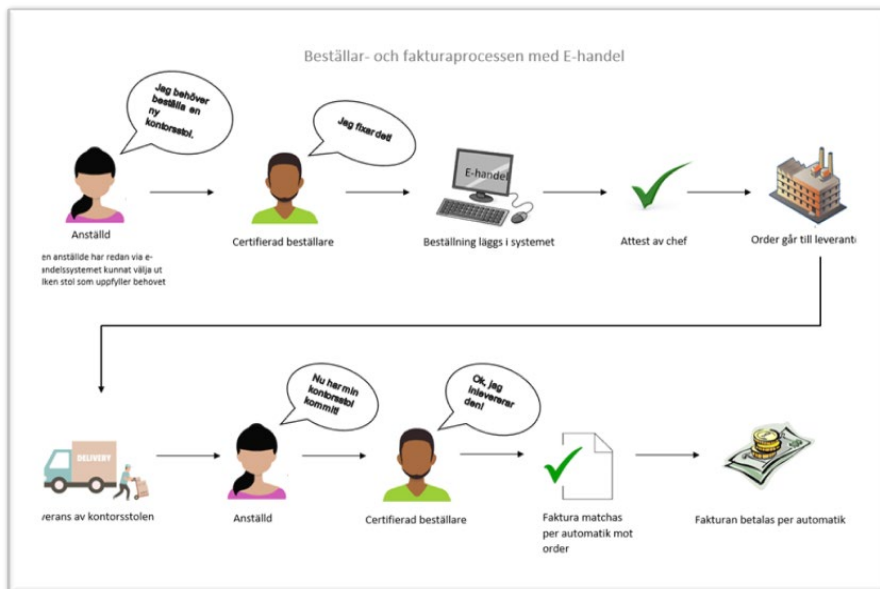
Beställar- och fakturaprocessen med E-handel

Jag behöver beställa en ny kontorsstol.

Anställd

en anställde har redan via e-andelssystemet kunnat välja ut lken stol som uppfyller behovet

Jag fixar det!

Certifierad beställare

E-handel

Beställning läggs i systemet

Attest av chef

Order går till leverant

DELIVERY

verans av kontorsstolen

Nu har min kontorsstol kommit!

Anställd

Ok, jag inlevererar den!

Certifierad beställare

Faktura matchas per automatik mot order

Fakturan betalas per automatik